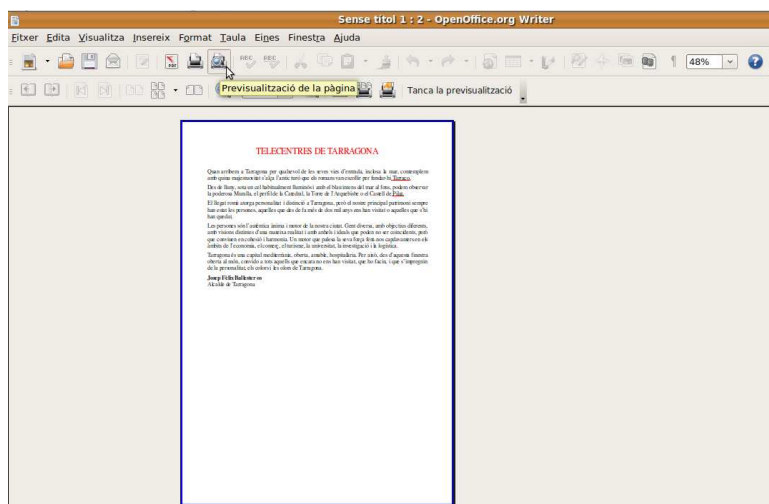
Sense títol 1 : 2 - OpenOffice.org Writer

Fitxer Edita Visualitza Insereix Format Taula Eines Finestra Ajuda

48%

Previsualització de la pàgina

Tanca la previsualització

TELECENTRES DE TARRAGONA

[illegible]

Josep Fèlix Ballesteros
Alcalde de Tarragona